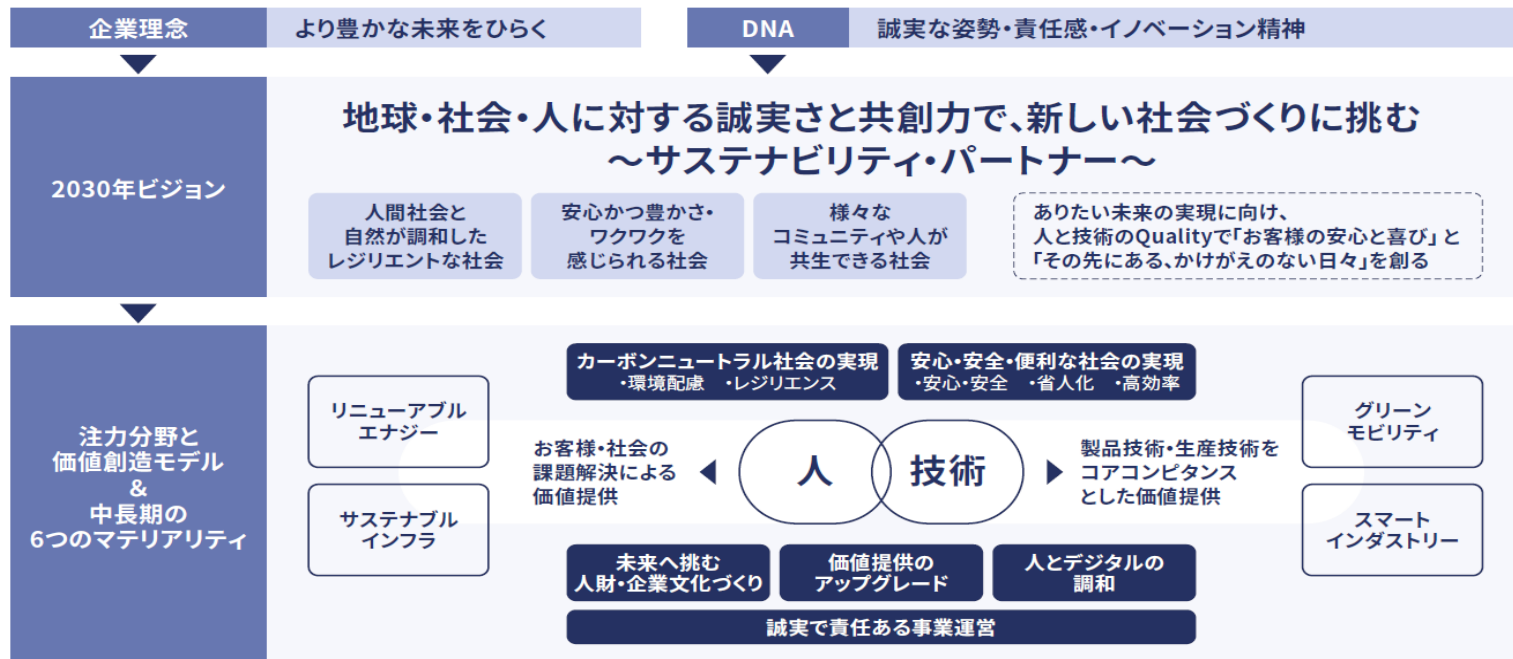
企業理念　より豊かな未来をひらく

DNA　誠実な姿勢・責任感・イノベーション精神

2030年ビジョン

地球・社会・人に対する誠実さと共創力で、新しい社会づくりに挑む
〜サステナビリティ・パートナー〜

人間社会と自然が調和したレジリエントな社会

安心かつ豊かさ・ワクワクを感じられる社会

様々なコミュニティや人が共生できる社会

ありたい未来の実現に向け、人と技術のQualityで「お客様の安心と喜び」と「その先にある、かけがえのない日々」を創る

注力分野と価値創造モデル
&
中長期の6つのマテリアリティ

カーボンニュートラル社会の実現
・環境配慮　・レジリエンス

安心・安全・便利な社会の実現
・安心・安全　・省人化　・高効率

リニューアブルエナジー

サステナブルインフラ

グリーンモビリティ

スマートインダストリー

お客様・社会の課題解決による価値提供

人

技術

製品技術・生産技術をコアコンピタンスとした価値提供

未来へ挑む人財・企業文化づくり

価値提供のアップグレード

人とデジタルの調和

誠実で責任ある事業運営